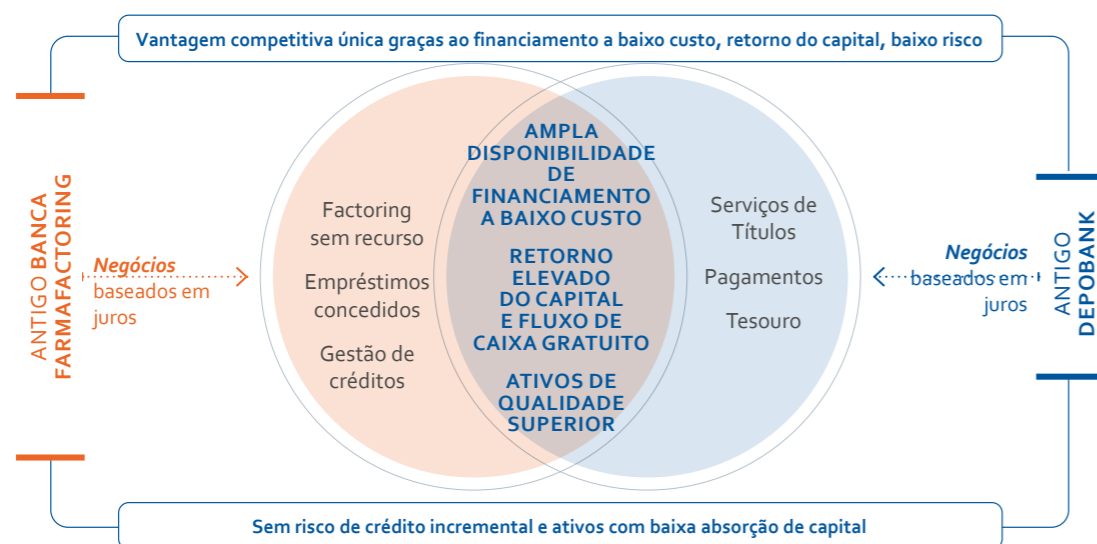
Vantagem competitiva única graças ao financiamento a baixo custo, retorno do capital, baixo risco

ANTIGO BANCA FARMAFACTORING

Negócios baseados em juros

Factoring sem recurso

Empréstimos concedidos

Gestão de créditos

AMPLA DISPONIBILIDADE DE FINANCIAMENTO A BAIXO CUSTO

RETORNO ELEVADO DO CAPITAL E FLUXO DE CAIXA GRATUITO

ATIVOS DE QUALIDADE SUPERIOR

Serviços de Títulos

Pagamentos

Tesouro

Negócios baseados em juros

ANTIGO DEPOBANK

Sem risco de crédito incremental e ativos com baixa absorção de capital